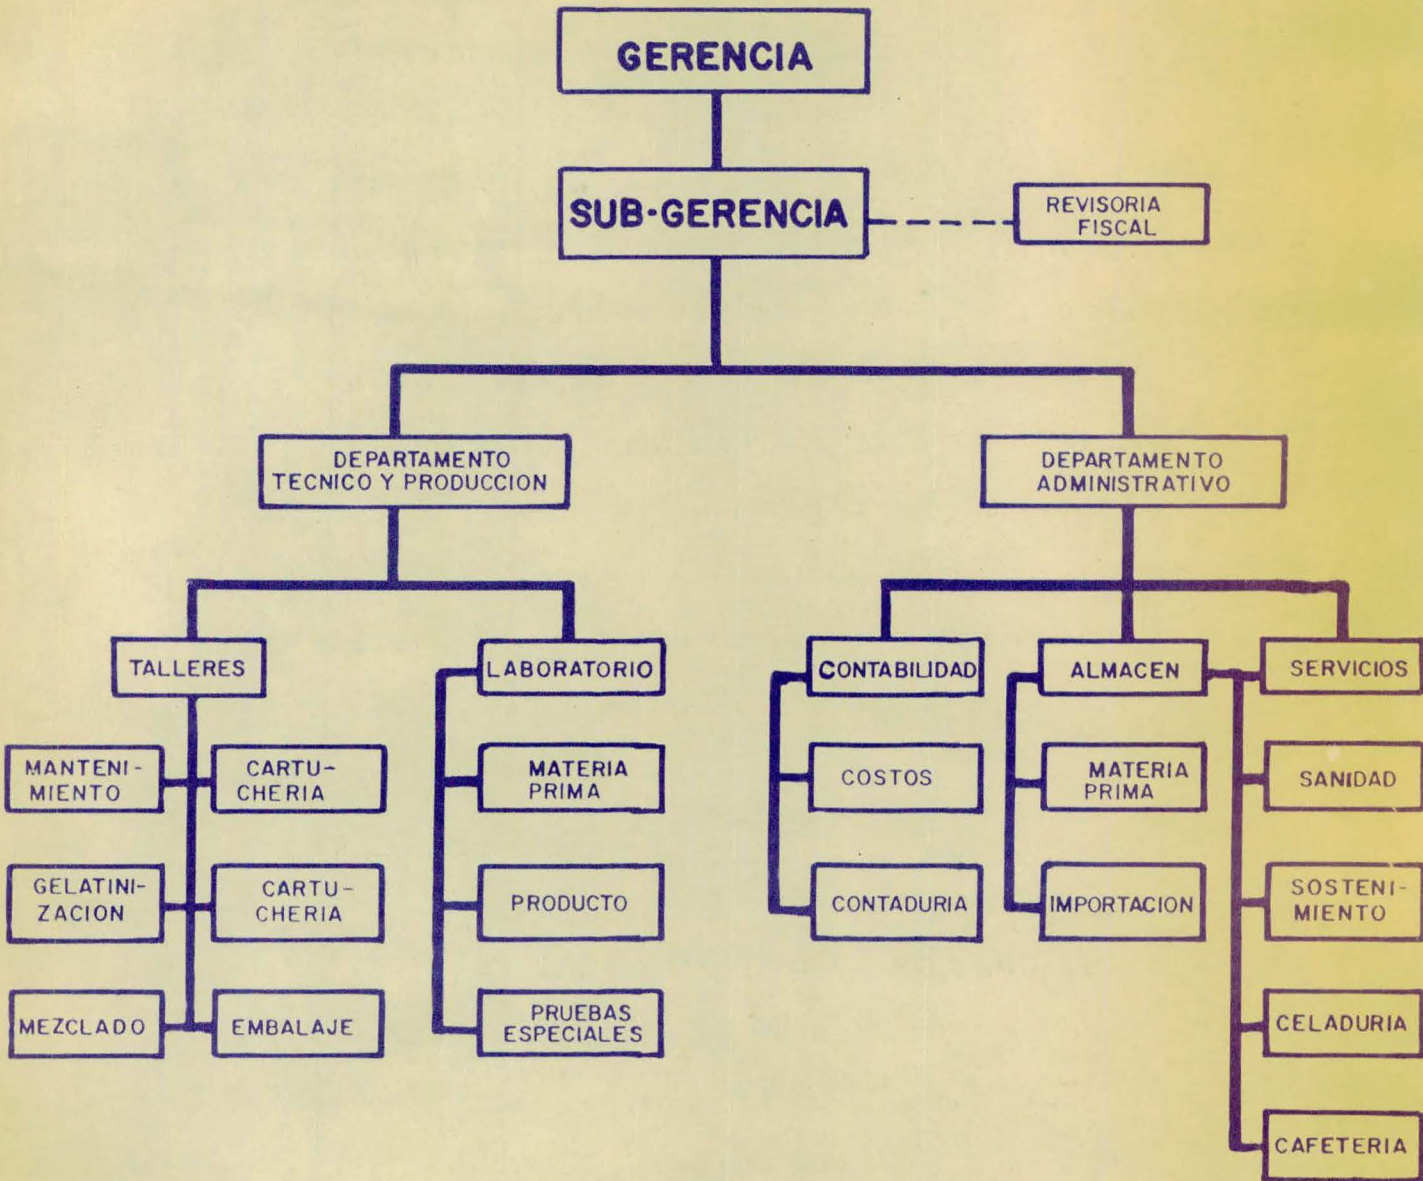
GERENCIA

SUB-GERENCIA

REVISORIA FISCAL

DEPARTAMENTO TECNICO Y PRODUCCION

DEPARTAMENTO ADMINISTRATIVO

TALLERES

MANTENIMIENTO

CARTUCHERIA

GELATINIZACION

CARTUCHERIA

MEZCLADO

EMBALAJE

LABORATORIO

MATERIA PRIMA

PRODUCTO

PRUEBAS ESPECIALES

CONTABILIDAD

COSTOS

CONTADURIA

ALMACEN

MATERIA PRIMA

IMPORTACION

SERVICIOS

SANIDAD

SOSTENIMIENTO

CELADURIA

CAFETERIA